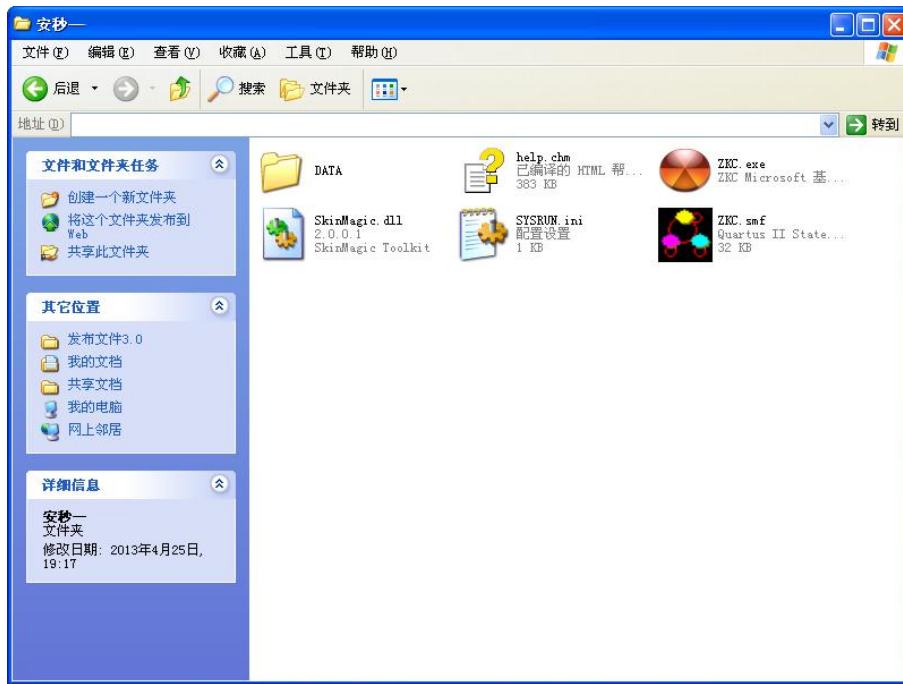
安秒一

文件(F) 编辑(E) 查看(V) 收藏(A) 工具(T) 帮助(H)

后退 搜索 文件夹

地址(D)

转到

文件和文件夹任务

创建一个新文件夹
将这个文件夹发布到 Web
共享此文件夹

其它位置

发布文件3.0
我的文档
共享文档
我的电脑
网上邻居

详细信息

安秒一
文件夹
修改日期: 2013年4月25日, 19:17

DATA

help.chm
已编译的 HTML 帮...
383 KB

ZKC.exe
ZKC Microsoft 基...

SkinMagic.dll
2.0.0.1
SkinMagic Toolkit

SYSRUN.ini
配置设置
1 KB

ZKC.smf
Quartus II State...
32 KB